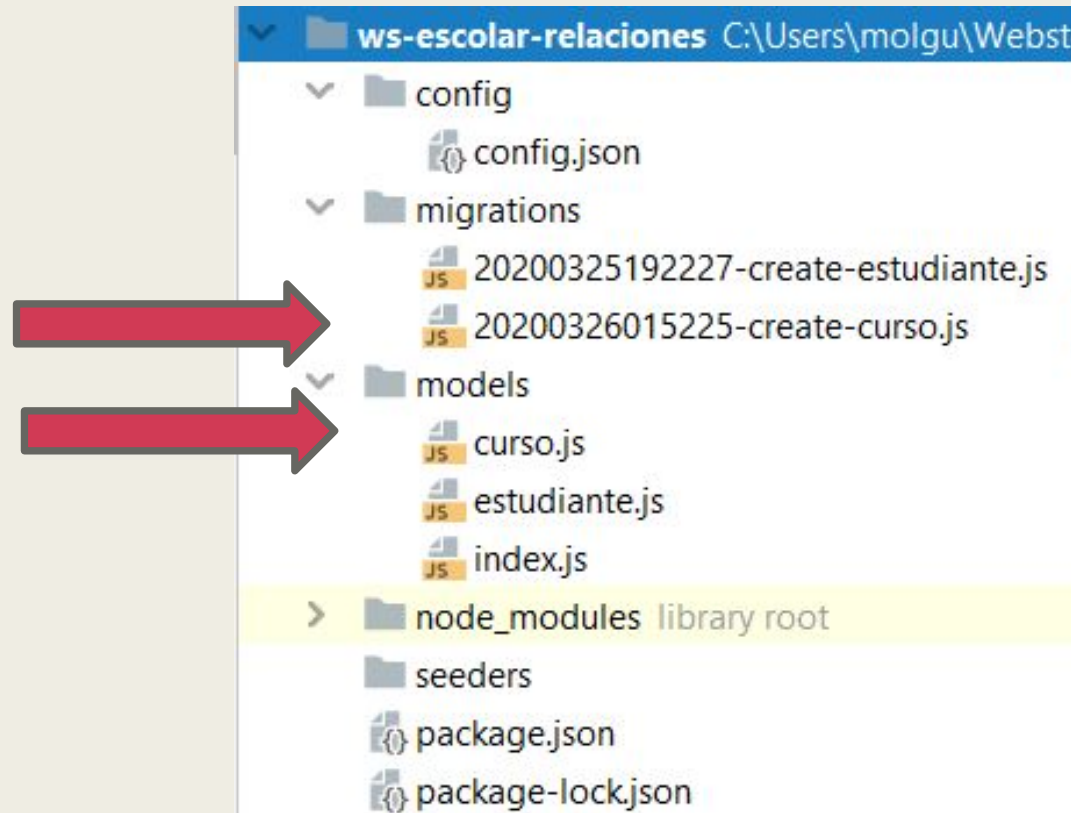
ws-escolar-relaciones C:\Users\molgu\Webst
config
config.json
migrations
20200325192227-create-estudiante.js
20200326015225-create-curso.js
models
curso.js
estudiante.js
index.js
node_modules library root
seeders
package.json
package-lock.json